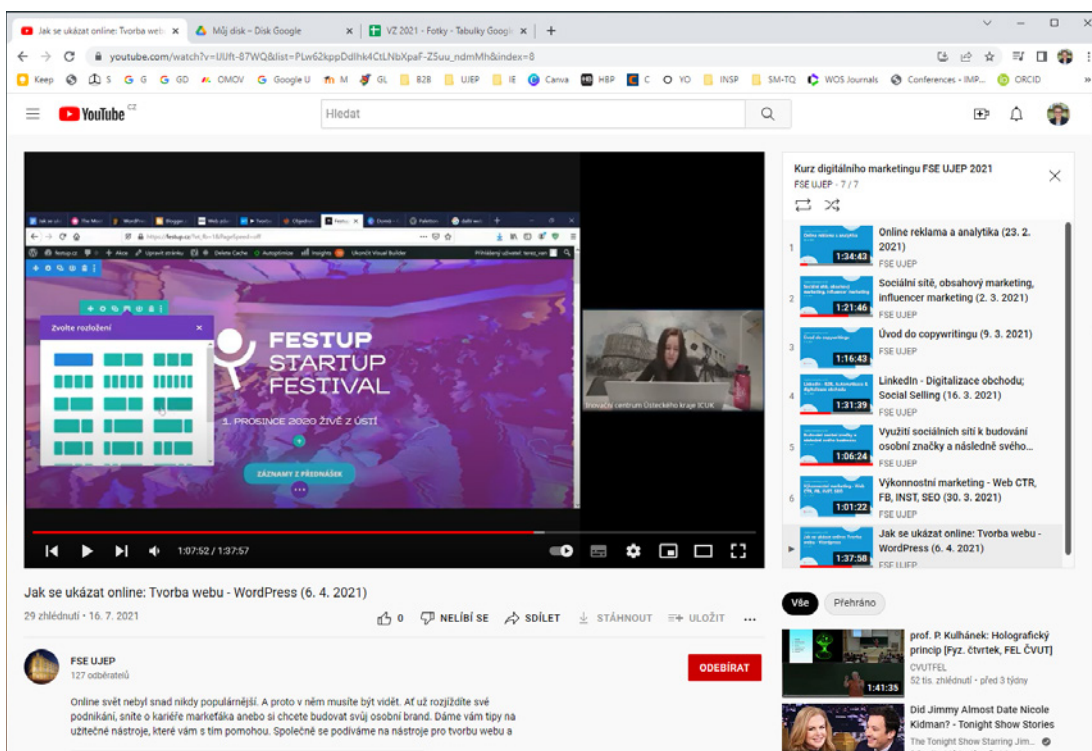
Jak se ukázat online: Tvorba web ×
Můj disk – Disk Google ×
VZ 2021 - Fotky - Tabulky Googl ×
+

youtube.com/watch?v=UUft-87WQ&list=PLw62kppDdlhk4CtLNbXpaF-Z5uu_ndmMh&index=8

Keep S G G GD OMOV Google U M GL B2B UJEP IE Canva HBP C YO INSP SM-TQ WOS Journals Conferences - IMP... ORCID

YouTube CZ
Hledat

Zvolte rozložení
FESTUP STARTUP FESTIVAL
1. PROSINCE 2020 ŽIVĚ Z ÚSTÍ
ZÁZNAMY Z PŘEDNÁŠEK
Inovační centrum Ústeckého kraje ICUK

1:07:52 / 1:37:57

Kurz digitálního marketingu FSE UJEP 2021
FSE UJEP - 7 / 7

1 1:34:43 Online reklama a analytika (23. 2. 2021)
FSE UJEP
2 1:21:46 Sociální sítě, obsahový marketing, influencer marketing (2. 3. 2021)
FSE UJEP
3 1:16:43 Úvod do copywritingu (9. 3. 2021)
FSE UJEP
4 1:31:39 LinkedIn - Digitalizace obchodu; Social Selling (16. 3. 2021)
FSE UJEP
5 1:06:24 Využití sociálních sítí k budování osobní značky a následně svého...
FSE UJEP
6 1:01:22 Výkonnostní marketing - Web CTR, FB, INST, SEO (30. 3. 2021)
FSE UJEP
▶ 1:37:58 Jak se ukázat online: Tvorba webu - WordPress (6. 4. 2021)
FSE UJEP

Jak se ukázat online: Tvorba webu - WordPress (6. 4. 2021)
29 zhlédnutí • 16. 7. 2021
0 NELÍBÍ SE SDÍLET STÁHNOUT ULOŽIT ...

FSE UJEP
127 odběratelů
ODEBÍRAT

Online svět nebyl snad nikdy populárnější. A proto v něm musíte být vidět. Ať už rozjíždíte své podnikání, sníte o kariéře markeťáka anebo si chcete budovat svůj osobní brand. Dáme vám tipy na užitečné nástroje, které vám s tím pomohou. Společně se podíváme na nástroje pro tvorbu webu a

Vše Přehráno

1:41:35 prof. P. Kulhánek: Holografický princip [Fyz. čtvrtek, FEL ČVUT]
CVUTFEL
52 tis. zhlédnutí • před 3 týdny

Did Jimmy Almost Date Nicole Kidman? - Tonight Show Stories
The Tonight Show Starring Jim...